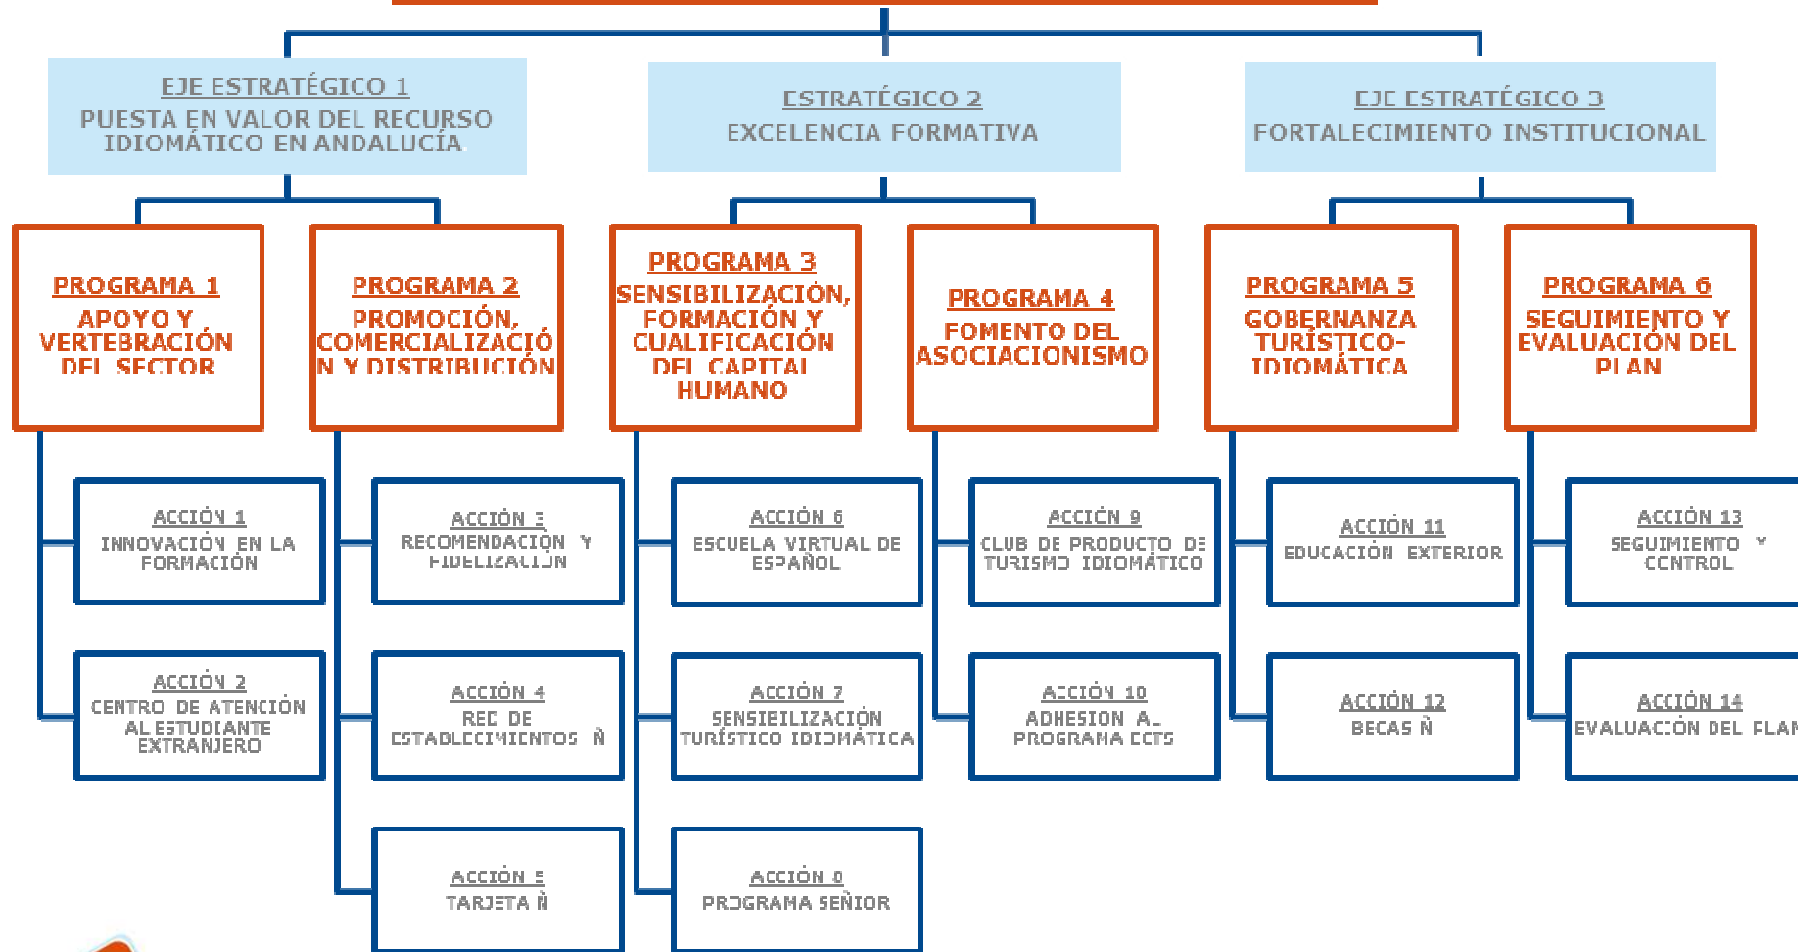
EJE ESTRATÉGICO 1
PUESTA EN VALOR DEL RECURSO IDIOMÁTICO EN ANDALUCÍA

ESTRATÉGICO 2
EXCELENCIA FORMATIVA

EJE ESTRATÉGICO 3
FORTALECIMIENTO INSTITUCIONAL

PROGRAMA 1
APOYO Y VERTEBRACIÓN DEL SECTOR

PROGRAMA 2
PROMOCIÓN, COMERCIALIZACIÓN Y DISTRIBUCIÓN

PROGRAMA 3
SENSIBILIZACIÓN, FORMACIÓN Y CUALIFICACIÓN DEL CAPITAL HUMANO

PROGRAMA 4
FOMENTO DEL ASOCIACIONISMO

PROGRAMA 5
GOBERNANZA TURÍSTICO-IDIOMÁTICA

PROGRAMA 6
SEGUIMIENTO Y EVALUACIÓN DEL PLAN

ACCIÓN 1
INNOVACIÓN EN LA FORMACIÓN

ACCIÓN 2
CENTRO DE ATENCIÓN AL ESTUDIANTE EXTRANJERO

ACCIÓN 3
RECOMENDACIÓN Y FIDELIZACIÓN

ACCIÓN 4
RED DE ESTABLECIMIENTOS Ñ

ACCIÓN 5
TARJETA Ñ

ACCIÓN 6
ESCUELA VIRTUAL DE ESPAÑOL

ACCIÓN 7
SENSIBILIZACIÓN TURÍSTICO IDIOMÁTICA

ACCIÓN 8
PROGRAMA SEÑIOR

ACCIÓN 9
CLUB DE PRODUCTO DE TURISMO IDIOMÁTICO

ACCIÓN 10
ADHESION AL PROGRAMA ECTS

ACCIÓN 11
EDUCACIÓN EXTERIOR

ACCIÓN 12
BECAS Ñ

ACCIÓN 13
SEGUIMIENTO Y CONTROL

ACCIÓN 14
EVALUACIÓN DEL PLAN